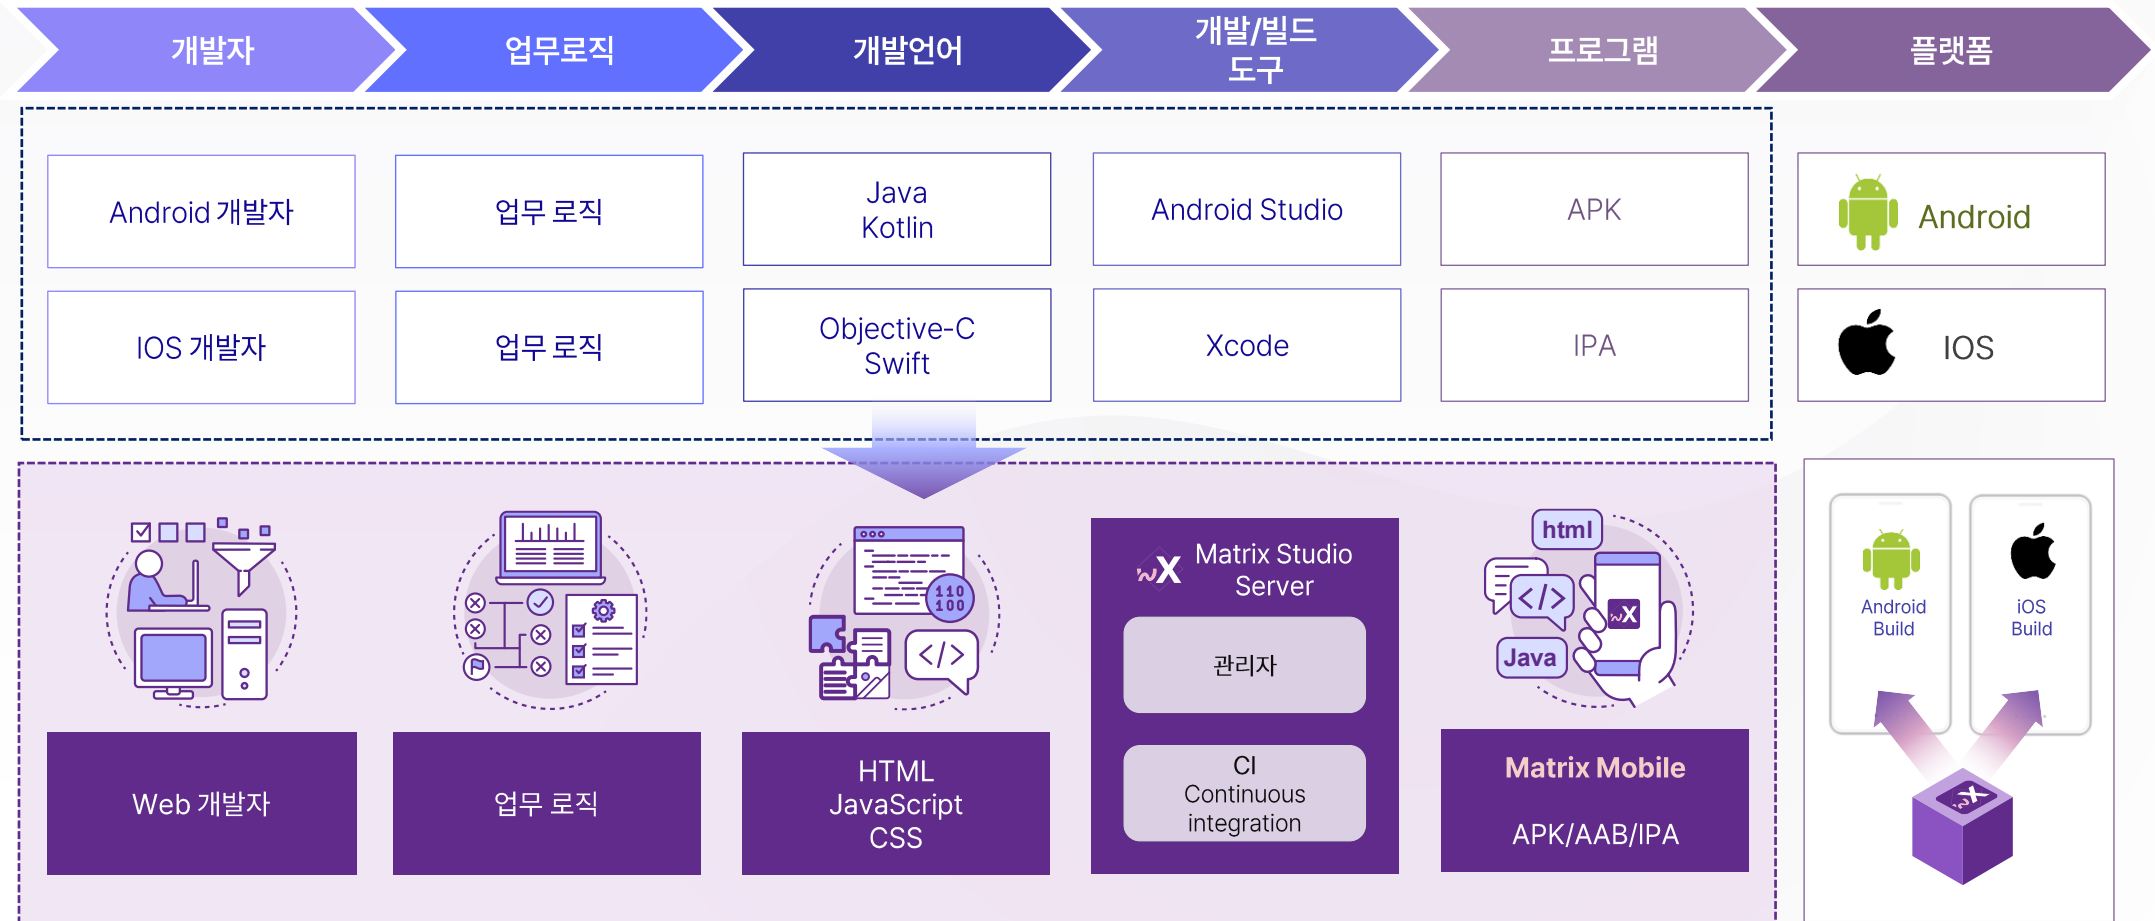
개발자

업무로직

개발언어

개발/빌드 도구

프로그램

플랫폼

Android 개발자

업무 로직

Java
Kotlin

Android Studio

APK

Android

IOS 개발자

업무 로직

Objective-C
Swift

Xcode

IPA

IOS

110
100

</>

Matrix Studio Server

관리자

CI
Continuous integration

html

</>

Java

Android Build

iOS Build

Web 개발자

업무 로직

HTML
JavaScript
CSS

Matrix Mobile

APK/AAB/IPA